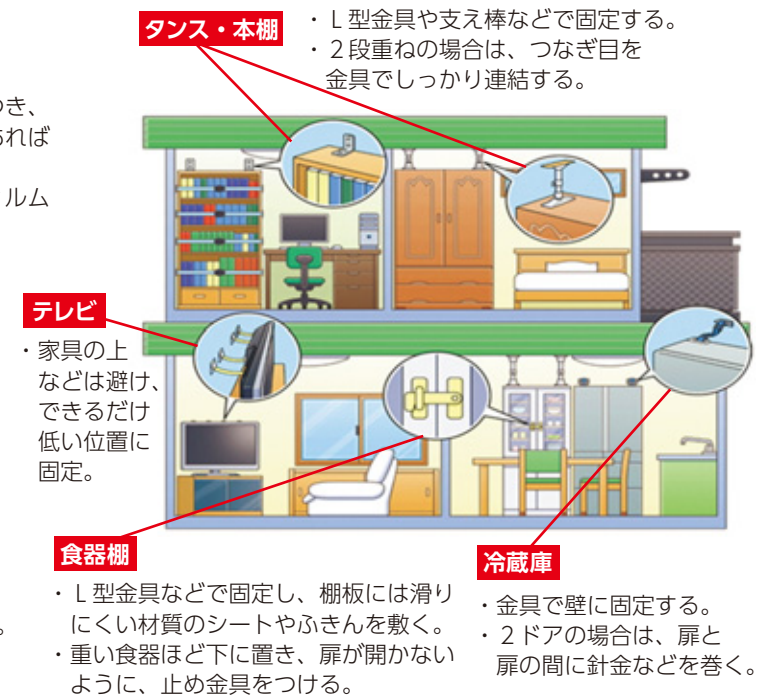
タンス・本棚

・L型金具や支え棒などで固定する。
・2段重ねの場合は、つなぎ目を金具でしっかり連結する。

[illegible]つき、
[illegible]あれば

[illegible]ルム

テレビ

・家具の上などは避け、できるだけ低い位置に固定。

食器棚

・L型金具などで固定し、棚板には滑りにくい材質のシートやふきんを敷く。
・重い食器ほど下に置き、扉が開かないように、止め金具をつける。

冷蔵庫

・金具で壁に固定する。
・2ドアの場合は、扉と扉の間に針金などを巻く。

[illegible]。